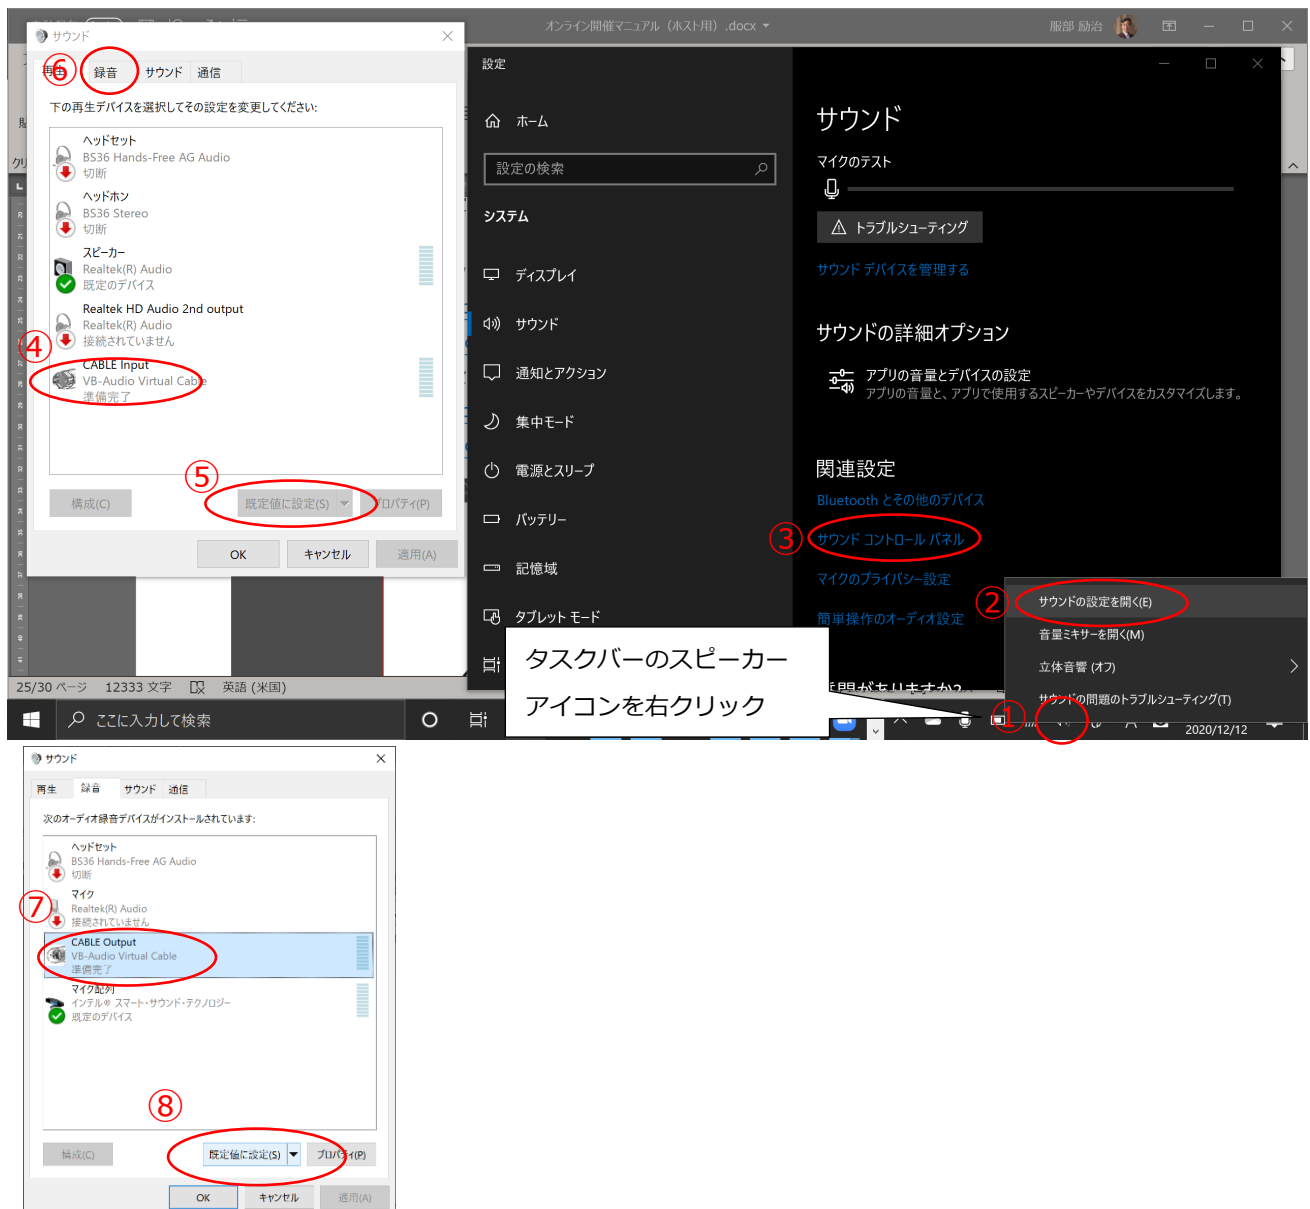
オンライン開催マニュアル（ホスト用）.docx
服部 励治

サウンド
⑥ 再生 録音 サウンド 通信
下の再生デバイスを選択してその設定を変更してください:
ヘッドセット
BS36 Hands-Free AG Audio
切断
ヘッドホン
BS36 Stereo
切断
スピーカー
Realtek(R) Audio
既定のデバイス
Realtek HD Audio 2nd output
Realtek(R) Audio
接続されていません
④
CABLE Input
VB-Audio Virtual Cable
準備完了
⑤
構成(C) 既定値に設定(S) プロパティ(P)
OK キャンセル 適用(A)

設定
ホーム
設定の検索
システム
ディスプレイ
サウンド
通知とアクション
集中モード
電源とスリープ
バッテリー
記憶域
タブレット モード

サウンド
マイクのテスト
トラブルシューティング
サウンド デバイスを管理する
サウンドの詳細オプション
アプリの音量とデバイスの設定
アプリの音量と、アプリで使用するスピーカーやデバイスをカスタマイズします。
関連設定
Bluetooth とその他のデバイス
③ サウンド コントロール パネル
マイクのプライバシー設定
簡単操作のオーディオ設定
質問がありますか?

② サウンドの設定を開く(E)
音量ミキサーを開く(M)
立体音響 (オフ)
サウンドの問題のトラブルシューティング(T)

タスクバーのスピーカーアイコンを右クリック
①

25/30 ページ 12333 文字 英語 (米国)
ここに入力して検索
2020/12/12

サウンド
再生 録音 サウンド 通信
次のオーディオ録音デバイスがインストールされています:
ヘッドセット
BS36 Hands-Free AG Audio
切断
⑦
マイク
Realtek(R) Audio
接続されていません
CABLE Output
VB-Audio Virtual Cable
準備完了
マイク配列
インテル® スマート・サウンド・テクノロジー
既定のデバイス
⑧
構成(C) 既定値に設定(S) プロパティ(P)
OK キャンセル 適用(A)